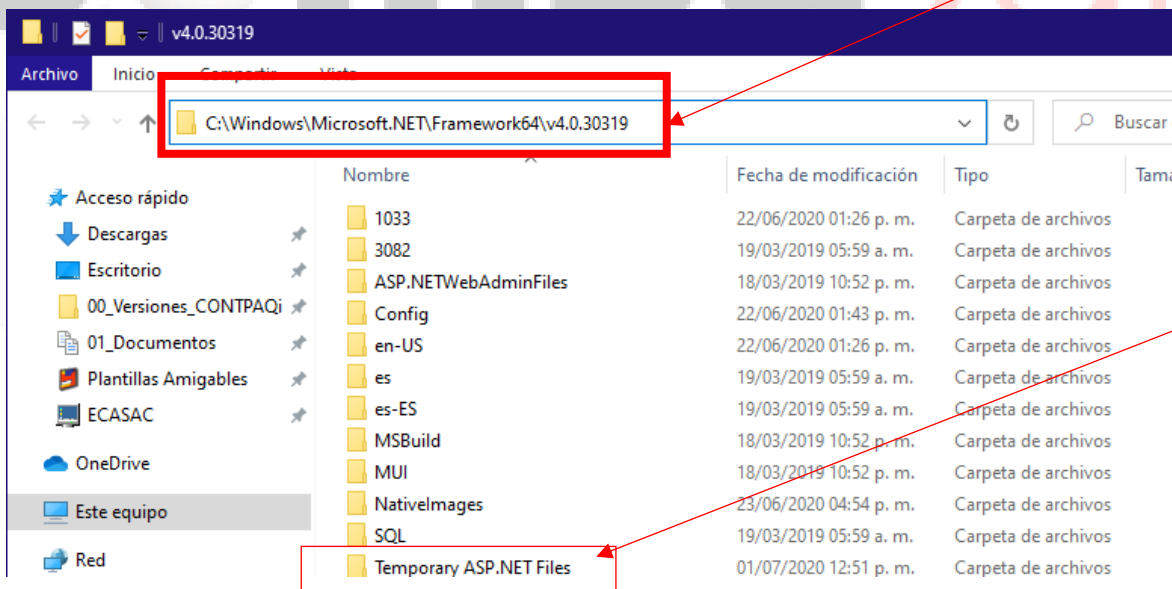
v4.0.30319

Archivo Inicio Compartir Vista

C:\Windows\Microsoft.NET\Framework64\v4.0.30319

Buscar

Acceso rápido
Descargas
Escritorio
00_Versiones_CONTPAQi
01_Documentos
Plantillas Amigables
ECASAC
OneDrive
Este equipo
Red

| Nombre | Fecha de modificación | Tipo | Tama |
|---|---|---|---|
| 1033 | 22/06/2020 01:26 p. m. | Carpeta de archivos | |
| 3082 | 19/03/2019 05:59 a. m. | Carpeta de archivos | |
| ASP.NETWebAdminFiles | 18/03/2019 10:52 p. m. | Carpeta de archivos | |
| Config | 22/06/2020 01:43 p. m. | Carpeta de archivos | |
| en-US | 22/06/2020 01:26 p. m. | Carpeta de archivos | |
| es | 19/03/2019 05:59 a. m. | Carpeta de archivos | |
| es-ES | 19/03/2019 05:59 a. m. | Carpeta de archivos | |
| MSBuild | 18/03/2019 10:52 p. m. | Carpeta de archivos | |
| MUI | 18/03/2019 10:52 p. m. | Carpeta de archivos | |
| NativeImages | 23/06/2020 04:54 p. m. | Carpeta de archivos | |
| SQL | 19/03/2019 05:59 a. m. | Carpeta de archivos | |
| Temporary ASP.NET Files | 01/07/2020 12:51 p. m. | Carpeta de archivos | |